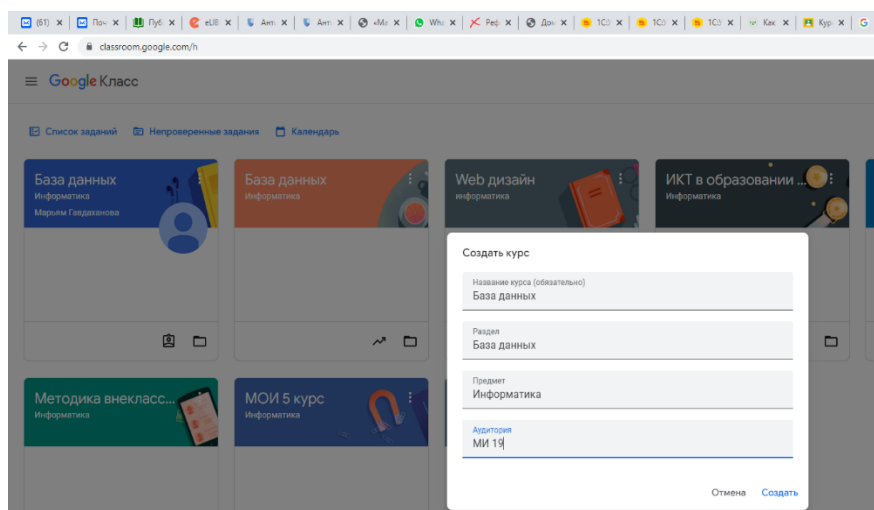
(61) × Поч × Пуб × eUE × Ант × Ант × «Ма × Wha × Реф × Док × 1Сё × 1Сё × 1Сё × Как × Кур × G

classroom.google.com/h

Google Класс

Список заданий Непроверенные задания Календарь

База данных
Информатика
Марьям Гавдаханова

База данных
Информатика

Web дизайн
Информатика

ИКТ в образовании ...
Информатика

Методика внекласс...
Информатика

МОИ 5 курс
Информатика

Создать курс

Название курса (обязательно)
База данных

Раздел
База данных

Предмет
Информатика

Аудитория
МИ 19

Отмена Создать